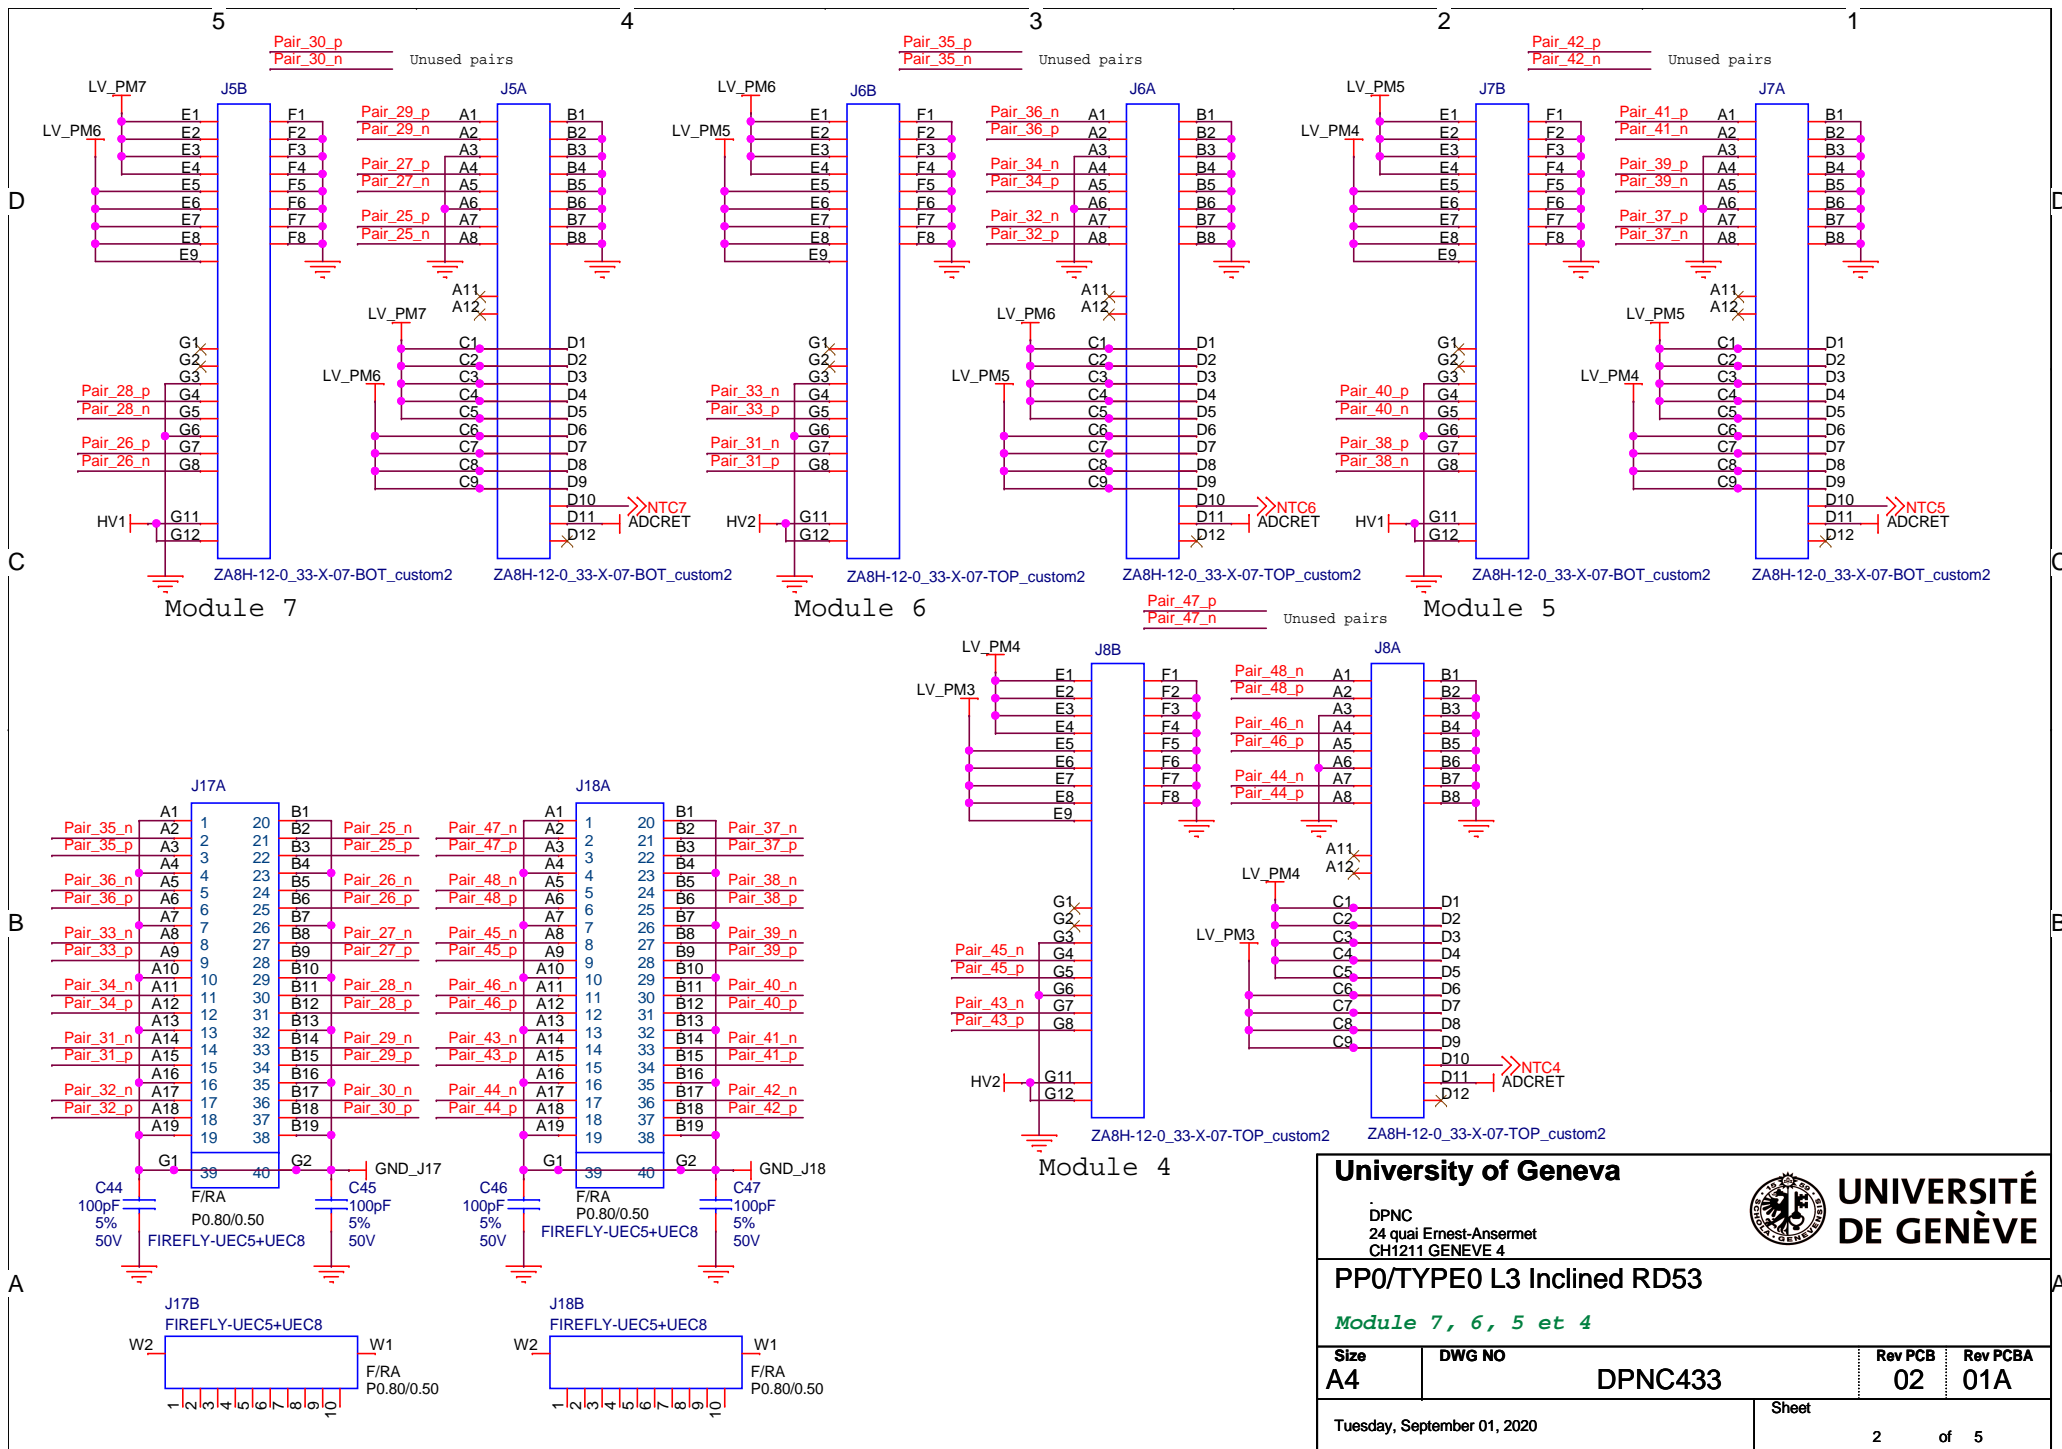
5 4 3 2 1

D C B A

Pair_30_p
Pair_30_n
Unused pairs

LV_PM7
LV_PM6
J5B
E1 E2 E3 E4 E5 E6 E7 E8 E9
F1 F2 F3 F4 F5 F6 F7 F8
G1 G2 G3 G4 G5 G6 G7 G8 G11 G12
Pair_28_p
Pair_28_n
Pair_26_p
Pair_26_n
HV1
ZA8H-12-0_33-X-07-BOT_custom2

J5A
Pair_29_p
Pair_29_n
Pair_27_p
Pair_27_n
Pair_25_p
Pair_25_n
A1 A2 A3 A4 A5 A6 A7 A8 A11 A12
B1 B2 B3 B4 B5 B6 B7 B8
LV_PM7
LV_PM6
C1 C2 C3 C4 C5 C6 C7 C8 C9
D1 D2 D3 D4 D5 D6 D7 D8 D9 D10 D11 D12
NTC7
ADCRET
ZA8H-12-0_33-X-07-BOT_custom2
Module 7

Pair_35_p
Pair_35_n
Unused pairs

LV_PM6
LV_PM5
J6B
E1 E2 E3 E4 E5 E6 E7 E8 E9
F1 F2 F3 F4 F5 F6 F7 F8
G1 G2 G3 G4 G5 G6 G7 G8 G11 G12
Pair_33_n
Pair_33_p
Pair_31_n
Pair_31_p
HV2
ZA8H-12-0_33-X-07-TOP_custom2

J6A
Pair_36_n
Pair_36_p
Pair_34_n
Pair_34_p
Pair_32_n
Pair_32_p
A1 A2 A3 A4 A5 A6 A7 A8 A11 A12
B1 B2 B3 B4 B5 B6 B7 B8
LV_PM6
LV_PM5
C1 C2 C3 C4 C5 C6 C7 C8 C9
D1 D2 D3 D4 D5 D6 D7 D8 D9 D10 D11 D12
NTC6
ADCRET
ZA8H-12-0_33-X-07-TOP_custom2
Module 6

Pair_42_p
Pair_42_n
Unused pairs

LV_PM5
LV_PM4
J7B
E1 E2 E3 E4 E5 E6 E7 E8 E9
F1 F2 F3 F4 F5 F6 F7 F8
G1 G2 G3 G4 G5 G6 G7 G8 G11 G12
Pair_40_p
Pair_40_n
Pair_38_p
Pair_38_n
HV1
ZA8H-12-0_33-X-07-BOT_custom2

J7A
Pair_41_p
Pair_41_n
Pair_39_p
Pair_39_n
Pair_37_p
Pair_37_n
A1 A2 A3 A4 A5 A6 A7 A8 A11 A12
B1 B2 B3 B4 B5 B6 B7 B8
LV_PM5
LV_PM4
C1 C2 C3 C4 C5 C6 C7 C8 C9
D1 D2 D3 D4 D5 D6 D7 D8 D9 D10 D11 D12
NTC5
ADCRET
ZA8H-12-0_33-X-07-BOT_custom2
Module 5

Pair_47_p
Pair_47_n
Unused pairs

LV_PM4
LV_PM3
J8B
E1 E2 E3 E4 E5 E6 E7 E8 E9
F1 F2 F3 F4 F5 F6 F7 F8
G1 G2 G3 G4 G5 G6 G7 G8 G11 G12
Pair_45_n
Pair_45_p
Pair_43_n
Pair_43_p
HV2
ZA8H-12-0_33-X-07-TOP_custom2
Module 4

J8A
Pair_48_n
Pair_48_p
Pair_46_n
Pair_46_p
Pair_44_n
Pair_44_p
A1 A2 A3 A4 A5 A6 A7 A8 A11 A12
B1 B2 B3 B4 B5 B6 B7 B8
LV_PM4
LV_PM3
C1 C2 C3 C4 C5 C6 C7 C8 C9
D1 D2 D3 D4 D5 D6 D7 D8 D9 D10 D11 D12
NTC4
ADCRET
ZA8H-12-0_33-X-07-TOP_custom2

J17A
Pair_35_n Pair_35_p Pair_36_n Pair_36_p Pair_33_n Pair_33_p Pair_34_n Pair_34_p Pair_31_n Pair_31_p Pair_32_n Pair_32_p
A1 A2 A3 A4 A5 A6 A7 A8 A9 A10 A11 A12 A13 A14 A15 A16 A17 A18 A19
1 2 3 4 5 6 7 8 9 10 11 12 13 14 15 16 17 18 19
20 21 22 23 24 25 26 27 28 29 30 31 32 33 34 35 36 37 38
B1 B2 B3 B4 B5 B6 B7 B8 B9 B10 B11 B12 B13 B14 B15 B16 B17 B18 B19
Pair_25_n Pair_25_p Pair_26_n Pair_26_p Pair_27_n Pair_27_p Pair_28_n Pair_28_p Pair_29_n Pair_29_p Pair_30_n Pair_30_p
G1 39 40 G2
GND_J17
C44 100pF 5% 50V
C45 100pF 5% 50V
F/RA
P0.80/0.50
FIREFLY-UEC5+UEC8

J18A
Pair_47_n Pair_47_p Pair_48_n Pair_48_p Pair_45_n Pair_45_p Pair_46_n Pair_46_p Pair_43_n Pair_43_p Pair_44_n Pair_44_p
A1 A2 A3 A4 A5 A6 A7 A8 A9 A10 A11 A12 A13 A14 A15 A16 A17 A18 A19
1 2 3 4 5 6 7 8 9 10 11 12 13 14 15 16 17 18 19
20 21 22 23 24 25 26 27 28 29 30 31 32 33 34 35 36 37 38
B1 B2 B3 B4 B5 B6 B7 B8 B9 B10 B11 B12 B13 B14 B15 B16 B17 B18 B19
Pair_37_n Pair_37_p Pair_38_n Pair_38_p Pair_39_n Pair_39_p Pair_40_n Pair_40_p Pair_41_n Pair_41_p Pair_42_n Pair_42_p
G1 39 40 G2
GND_J18
C46 100pF 5% 50V
C47 100pF 5% 50V
F/RA
P0.80/0.50
FIREFLY-UEC5+UEC8

J17B
FIREFLY-UEC5+UEC8
W2 W1
F/RA
P0.80/0.50
1 2 3 4 5 6 7 8 9 10

J18B
FIREFLY-UEC5+UEC8
W2 W1
F/RA
P0.80/0.50
1 2 3 4 5 6 7 8 9 10

University of Geneva
DPNC
24 quai Ernest-Ansermet
CH1211 GENEVE 4
UNIVERSITÉ DE GENÈVE
PP0/TYPE0 L3 Inclined RD53
Module 7, 6, 5 et 4
| Size | DWG NO | Rev PCB | Rev PCBA |
|---|---|---|---|
| A4 | DPNC433 | 02 | 01A |

Tuesday, September 01, 2020
Sheet 2 of 5